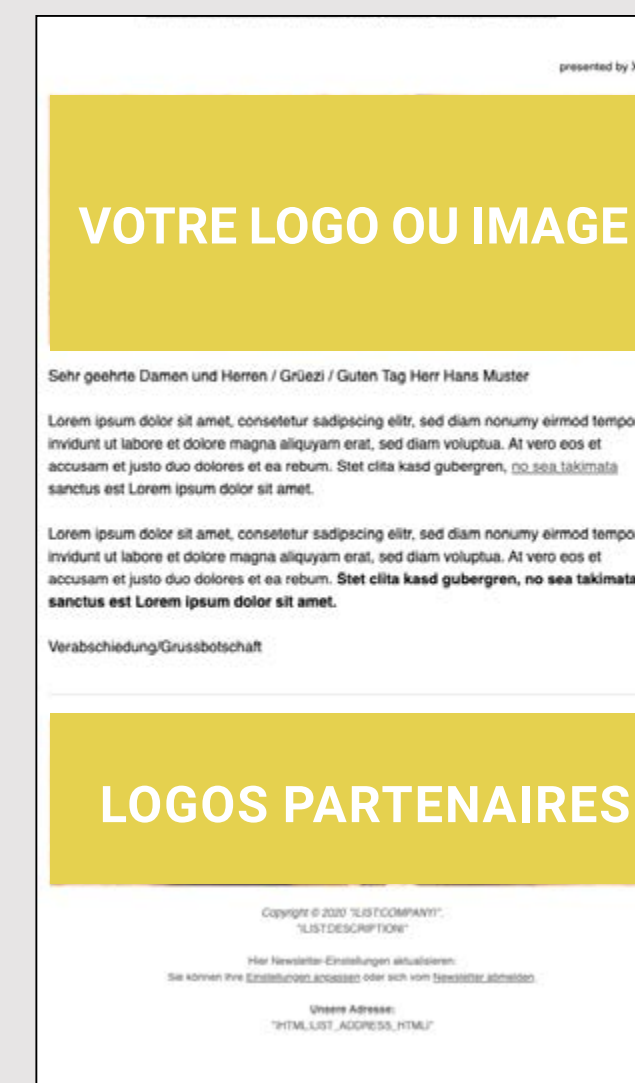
presented by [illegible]

VOTRE LOGO OU IMAGE

Sehr geehrte Damen und Herren / Grüezi / Guten Tag Herr Hans Muster

Lorem ipsum dolor sit amet, consetetur sadipscing elitr, sed diam nonumy eirmod tempo invidunt ut labore et dolore magna aliquyam erat, sed diam voluptua. At vero eos et accusam et justo duo dolores et ea rebum. Stet clita kasd gubergren, no sea takimata sanctus est Lorem ipsum dolor sit amet.

Lorem ipsum dolor sit amet, consetetur sadipscing elitr, sed diam nonumy eirmod tempo invidunt ut labore et dolore magna aliquyam erat, sed diam voluptua. At vero eos et accusam et justo duo dolores et ea rebum. **Stet clita kasd gubergren, no sea takimata sanctus est Lorem ipsum dolor sit amet.**

Verabschiedung/Grussbotschaft

LOGOS PARTENAIRES

Copyright © 2020 *|LIST:COMPANY|*, *|LIST:DESCRIPTION|*

Hier Newsletter-Einstellungen aktualisieren:
Sie können Ihre Einstellungen anpassen oder sich vom Newsletter abmelden.

Unsere Adresse:
*|HTML:LIST_ADDRESS_HTML|*